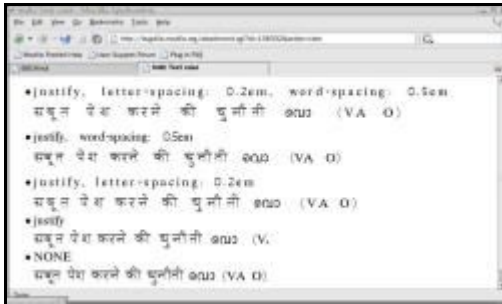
•justify, letter-spacing: 0.2em, word-spacing: 0.5em
सबूत पेश करने की चुनौती ळ्ळ (VA O)

•justify, word-spacing: 0.5em
सबूत पेश करने की चुनौती ळ्ळ (VA O)

•justify, letter-spacing: 0.2em
सबूत पेश करने की चुनौती ळ्ळ (VA O)

•justify
सबूत पेश करने की चुनौती ळ्ळ (V.

•NONE
सबूत पेश करने की चुनौती ळ्ळ (VA O)